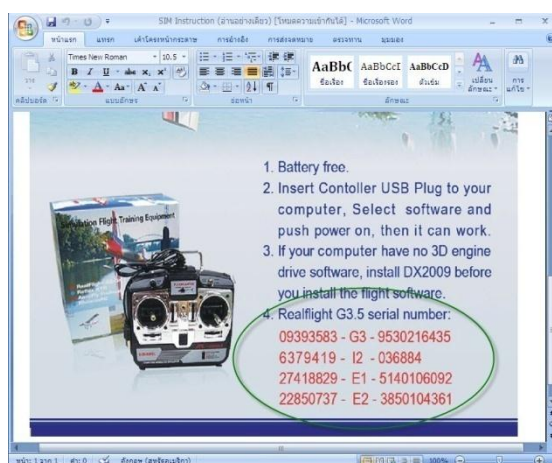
SIM Instruction (ภาษาอังกฤษ) [โหมดความเข้ากันได้] - Microsoft Word

หน้าแรก แทรก เค้าโครงหน้ากระดาษ การอ้างอิง การส่งจดหมาย ตรวจทาน มุมมอง

Times New Roman 10.5

AaBbC AaBbCcI AaBbCcD
ชื่อเรื่อง ชื่อเรื่องรอง ตัวเน้น
เปลี่ยนลักษณะ การแก้ไข

คลิปบอร์ด แบบอักษร ย่อหน้า ลักษณะ

Simulation Flight Training Equipment

1. Battery free.
2. Insert Contoller USB Plug to your computer, Select software and push power on, then it can work.
3. If your computer have no 3D engine drive software, install DX2009 before you install the flight software.
4. Realflight G3.5 serial number:
09393583 - G3 - 9530216435
6379419 - I2 - 036884
27418829 - E1 - 5140106092
22850737 - E2 - 3850104361

หน้า: 1 จาก 1 คำ: 0 อังกฤษ (สหรัฐอเมริกา) 100%